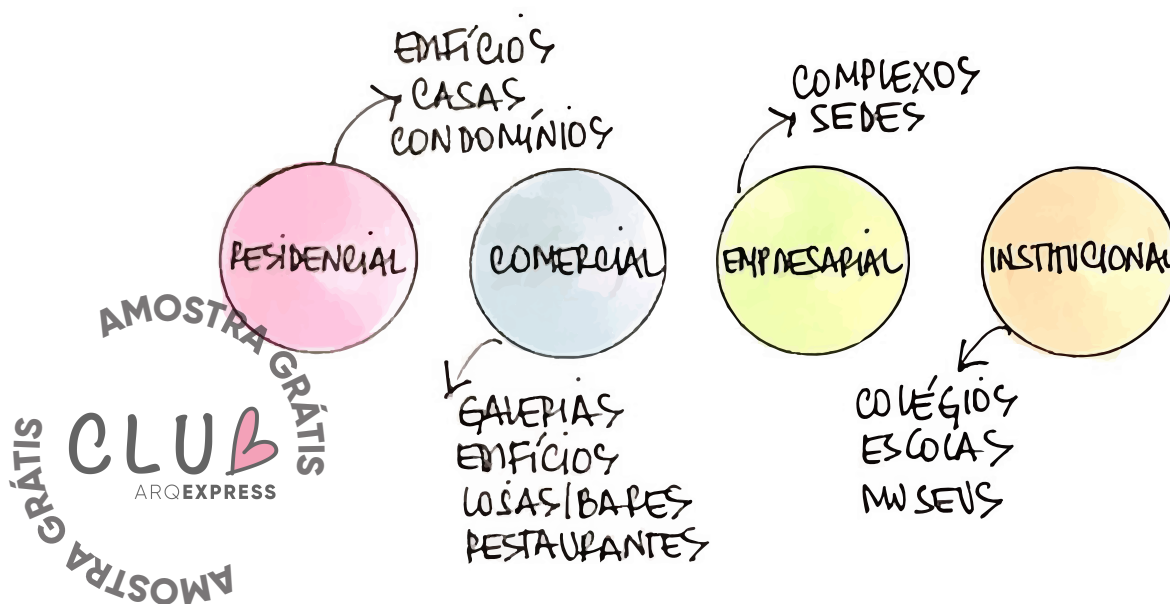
EDIFÍCIOS
CASAS
CONDOMÍNIOS

COMPLEXOS
SEDES

RESIDENCIAL

COMERCIAL

EMPRESARIAL

INSTITUCIONAL

AMOSTRA GRÁTIS

CLUB
ARQEXPRESS

AMOSTRA GRÁTIS

GALERIAS
EDIFÍCIOS
LOJAS/BARES
RESTAURANTES

COLÉGIOS
ESCOLAS
MUSEUS